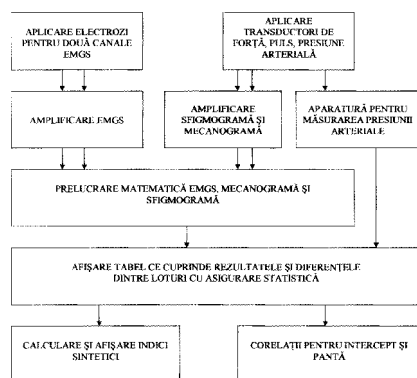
APLICARE ELECTROZI PENTRU DOUĂ CANALE EMGS

APLICARE TRANSDUCTORI DE FORȚĂ, PULS, PRESIUNE ARTERIALĂ

AMPLIFICARE EMGS

AMPLIFICARE SFIGMOGRAMĂ ȘI MECANOGRAMĂ

APARATURĂ PENTRU MĂSURAREA PRESIUNII ARTERIALE

PRELUCRARE MATEMATICĂ EMGS, MECANOGRAMĂ ȘI SFIGMOGRAMĂ

AFIȘARE TABEL CE CUPRINDE REZULTATELE ȘI DIFERENȚELE DINTRE LOTURI CU ASIGURARE STATISTICĂ

CALCULARE ȘI AFIȘARE INDICI SINTETICI

CORELAȚII PENTRU INTERCEPT ȘI PANTĂ